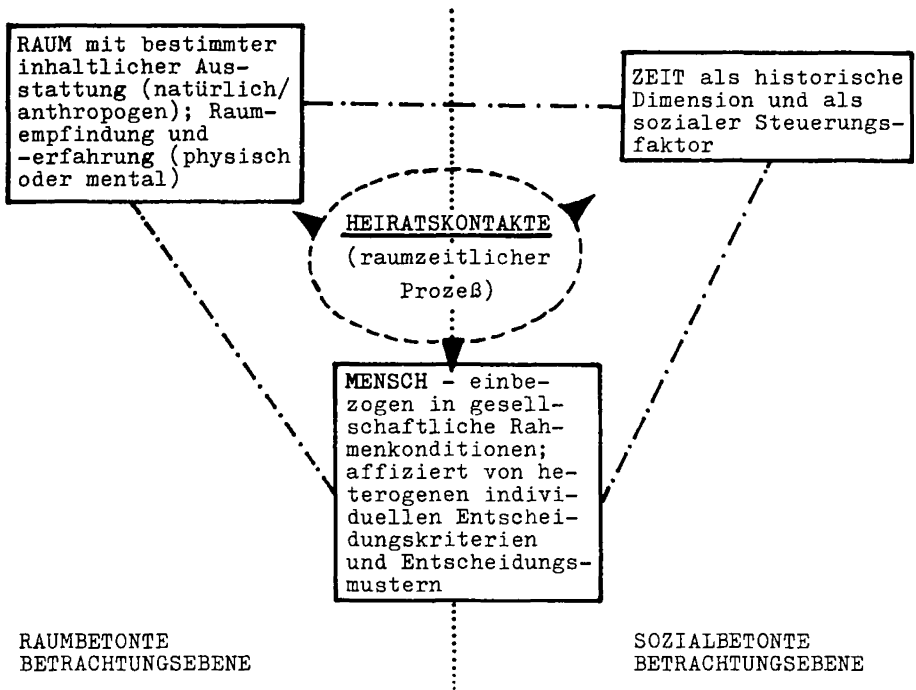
RAUM mit bestimmter inhaltlicher Ausstattung (natürlich/anthropogen); Raumempfindung und -erfahrung (physisch oder mental)

ZEIT als historische Dimension und als sozialer Steuerungsfaktor

HEIRATSKONTAKTE

(raumzeitlicher Prozeß)

MENSCH - einbezogen in gesellschaftliche Rahmenkonditionen; affiziert von heterogenen individuellen Entscheidungskriterien und Entscheidungsmustern

RAUMBETONTE BETRACHTUNGSEBENE

SOZIALBETONTE BETRACHTUNGSEBENE